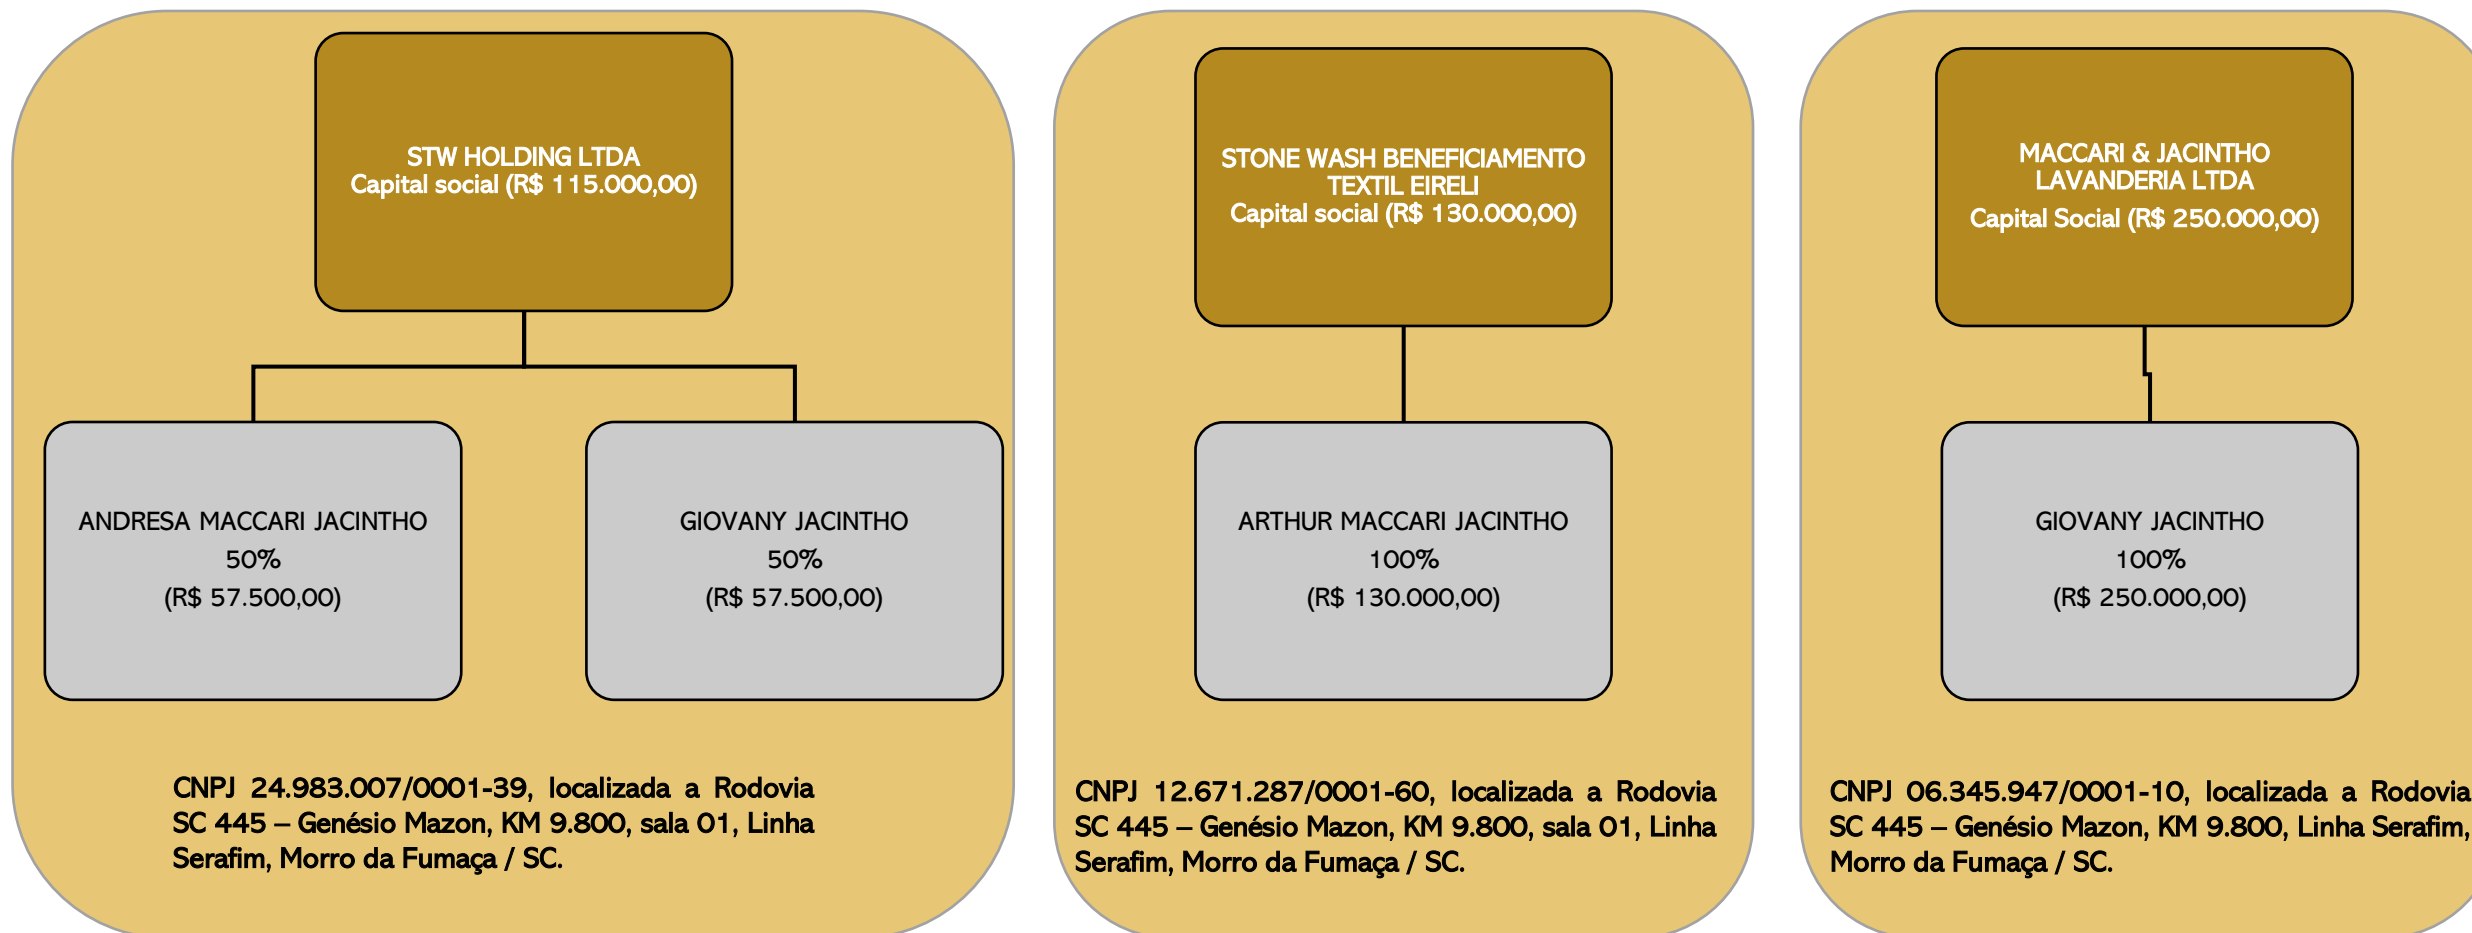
STW HOLDING LTDA
Capital social (R$ 115.000,00)

ANDRESA MACCARI JACINTHO
50%
(R$ 57.500,00)

GIOVANY JACINTHO
50%
(R$ 57.500,00)

CNPJ 24.983.007/0001-39, localizada a Rodovia SC 445 – Genésio Mazon, KM 9.800, sala 01, Linha Serafim, Morro da Fumaça / SC.

STONE WASH BENEFICIAMENTO TEXTIL EIRELI
Capital social (R$ 130.000,00)

ARTHUR MACCARI JACINTHO
100%
(R$ 130.000,00)

CNPJ 12.671.287/0001-60, localizada a Rodovia SC 445 – Genésio Mazon, KM 9.800, sala 01, Linha Serafim, Morro da Fumaça / SC.

MACCARI & JACINTHO LAVANDERIA LTDA
Capital Social (R$ 250.000,00)

GIOVANY JACINTHO
100%
(R$ 250.000,00)

CNPJ 06.345.947/0001-10, localizada a Rodovia SC 445 – Genésio Mazon, KM 9.800, Linha Serafim, Morro da Fumaça / SC.